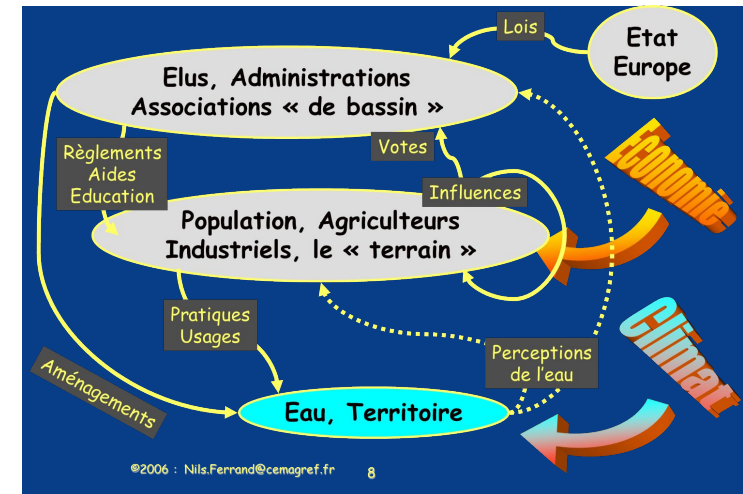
Lois

Etat Europe

Elus, Administrations Associations « de bassin »

Economie

Votes

Règlements Aides Education

Influences

Population, Agriculteurs Industriels, le « terrain »

Pratiques Usages

Climat

Perceptions de l'eau

Aménagements

Eau, Territoire

©2006 : Nils.Ferrand@cemagref.fr

8